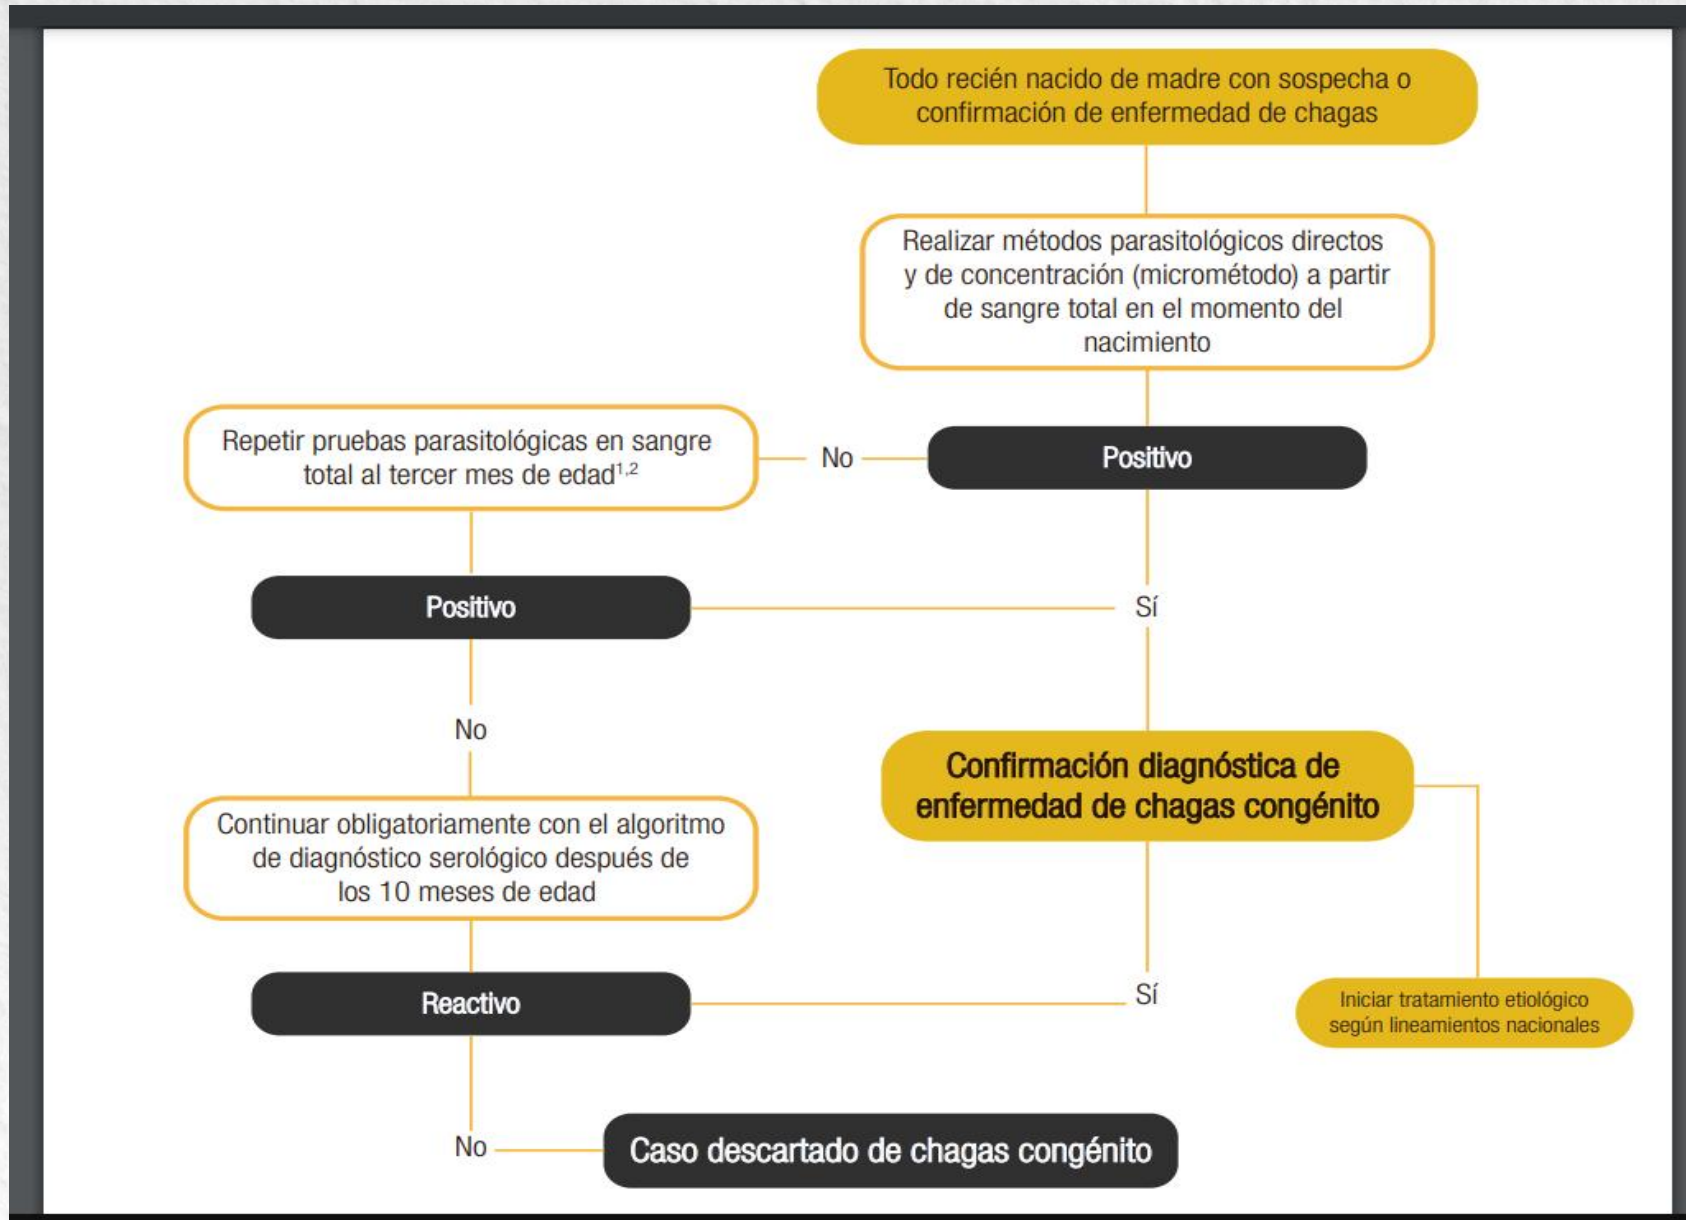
Todo recién nacido de madre con sospecha o confirmación de enfermedad de chagas

Realizar métodos parasitológicos directos y de concentración (micrométodo) a partir de sangre total en el momento del nacimiento

Repetir pruebas parasitológicas en sangre total al tercer mes de edad$^{1,2}$

No

Positivo

Positivo

Sí

No

Confirmación diagnóstica de enfermedad de chagas congénito

Continuar obligatoriamente con el algoritmo de diagnóstico serológico después de los 10 meses de edad

Reactivo

Sí

Iniciar tratamiento etiológico según lineamientos nacionales

No

Caso descartado de chagas congénito